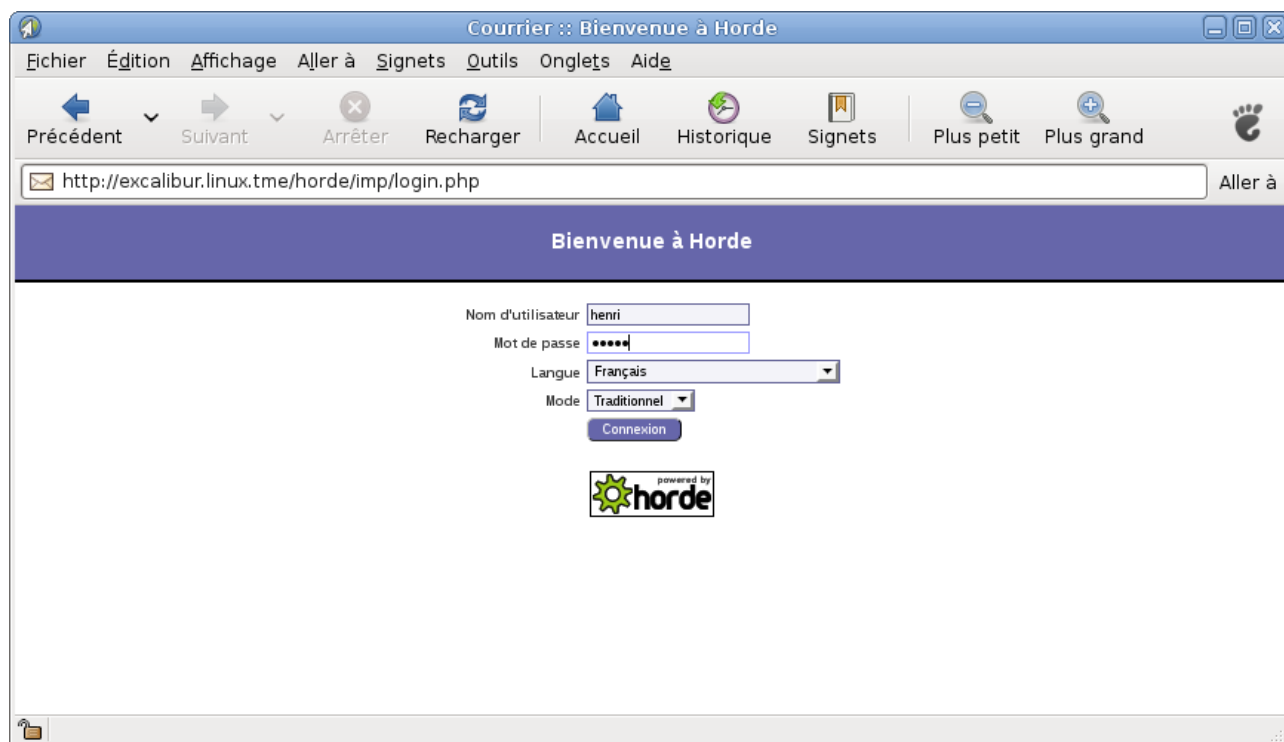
Courrier :: Bienvenue à Horde

Fichier Édition Affichage Aller à Signets Outils Onglets Aide

Précédent Suivant Arrêter Recharger Accueil Historique Signets Plus petit Plus grand

http://excalibur.linux.tme/horde/imp/login.php

Aller à

Bienvenue à Horde

Nom d'utilisateur henri

Mot de passe •••••

Langue Français

Mode Traditionnel

Connexion

powered by horde